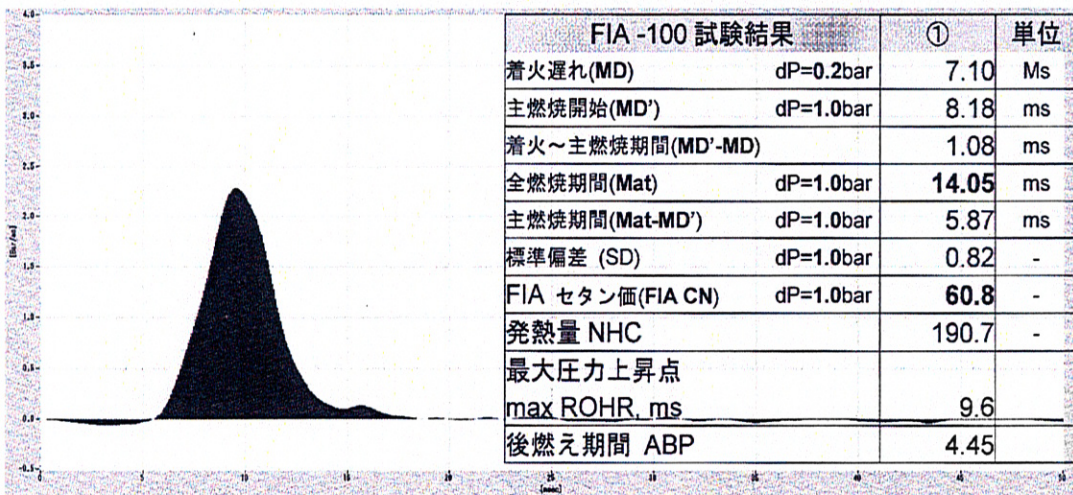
| FIA -100 試験結果 | | ① | 単位 |
|---|---|---|---|
| 着火遅れ(MD) | dP=0.2bar | 7.10 | Ms |
| 主燃焼開始(MD') | dP=1.0bar | 8.18 | ms |
| 着火～主燃焼期間(MD'-MD) | | 1.08 | ms |
| 全燃焼期間(Mat) | dP=1.0bar | 14.05 | ms |
| 主燃焼期間(Mat-MD') | dP=1.0bar | 5.87 | ms |
| 標準偏差 (SD) | dP=1.0bar | 0.82 | - |
| FIA セタン価(FIA CN) | dP=1.0bar | 60.8 | - |
| 発熱量 NHC | | 190.7 | - |
| 最大圧力上昇点 max ROHR, ms | | 9.6 | |
| 後燃え期間 ABP | | 4.45 | |

4.0
3.5
3.0
2.5
2.0
1.5
1.0
0.5
0.0
-0.5
0
5
10
15
20
25
30
35
40
45
50
[bar/ms]
[msec]